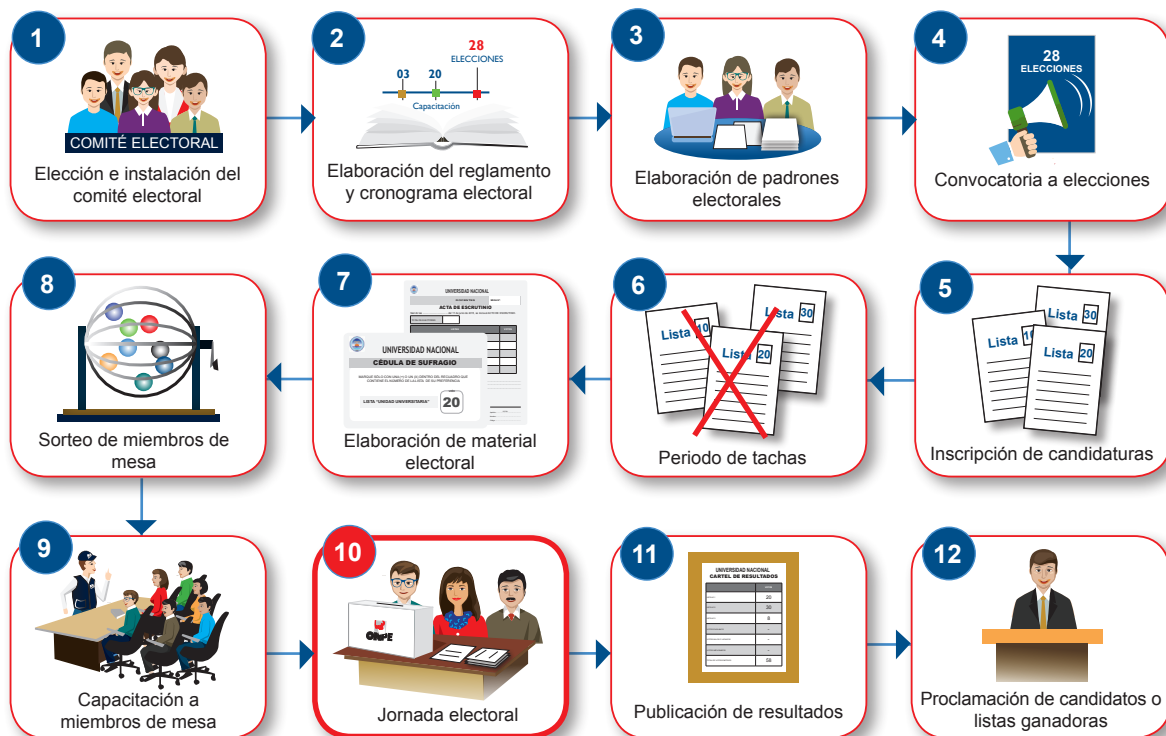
1
COMITÉ ELECTORAL
Elección e instalación del comité electoral

2
28
ELECCIONES
03
20
Capacitación
Elaboración del reglamento y cronograma electoral

3
Elaboración de padrones electorales

4
28
ELECCIONES
Convocatoria a elecciones

8
Sorteo de miembros de mesa

7
UNIVERSIDAD NACIONAL
ACTA DE ESCRUTINIO
UNIVERSIDAD NACIONAL
CÉDULA DE SUFRAGIO
LISTA "UNIDAD UNIVERSITARIA"
20
Elaboración de material electoral

6
Lista 10
Lista 30
Lista 20
Periodo de tachas

5
Lista 10
Lista 30
Lista 20
Inscripción de candidaturas

9
Capacitación a miembros de mesa

10
ONPE
Jornada electoral

11
UNIVERSIDAD NACIONAL
CARTEL DE RESULTADOS
20
30
8
58
Publicación de resultados

12
Proclamación de candidatos o listas ganadoras